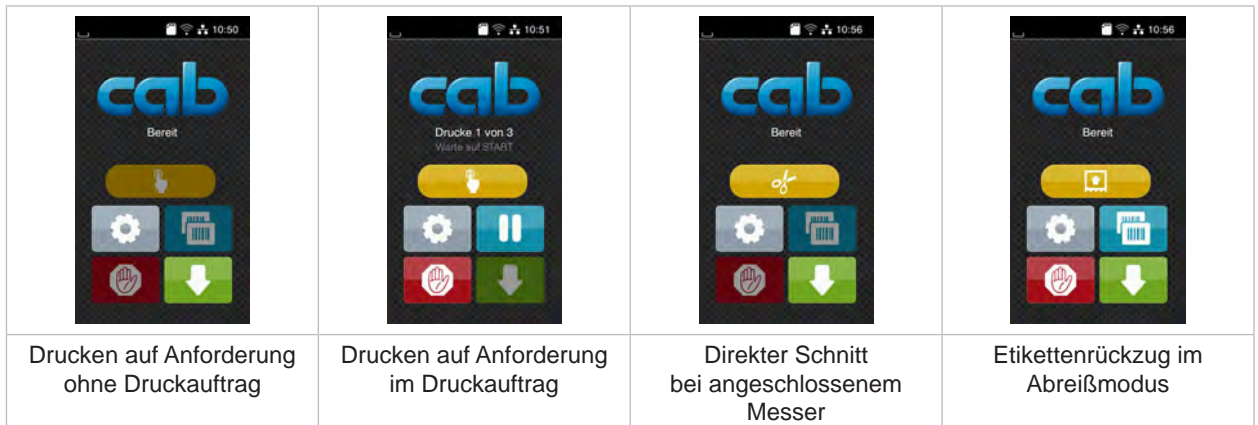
| 10:50 cab Bereit | 10:51 cab Drucke 1 von 3 Warte auf START | 10:56 cab Bereit | 10:56 cab Bereit |
|---|---|---|---|
| Drucken auf Anforderung ohne Druckauftrag | Drucken auf Anforderung im Druckauftrag | Direkter Schnitt bei angeschlossenem Messer | Etikettenrückzug im Abreißmodus |